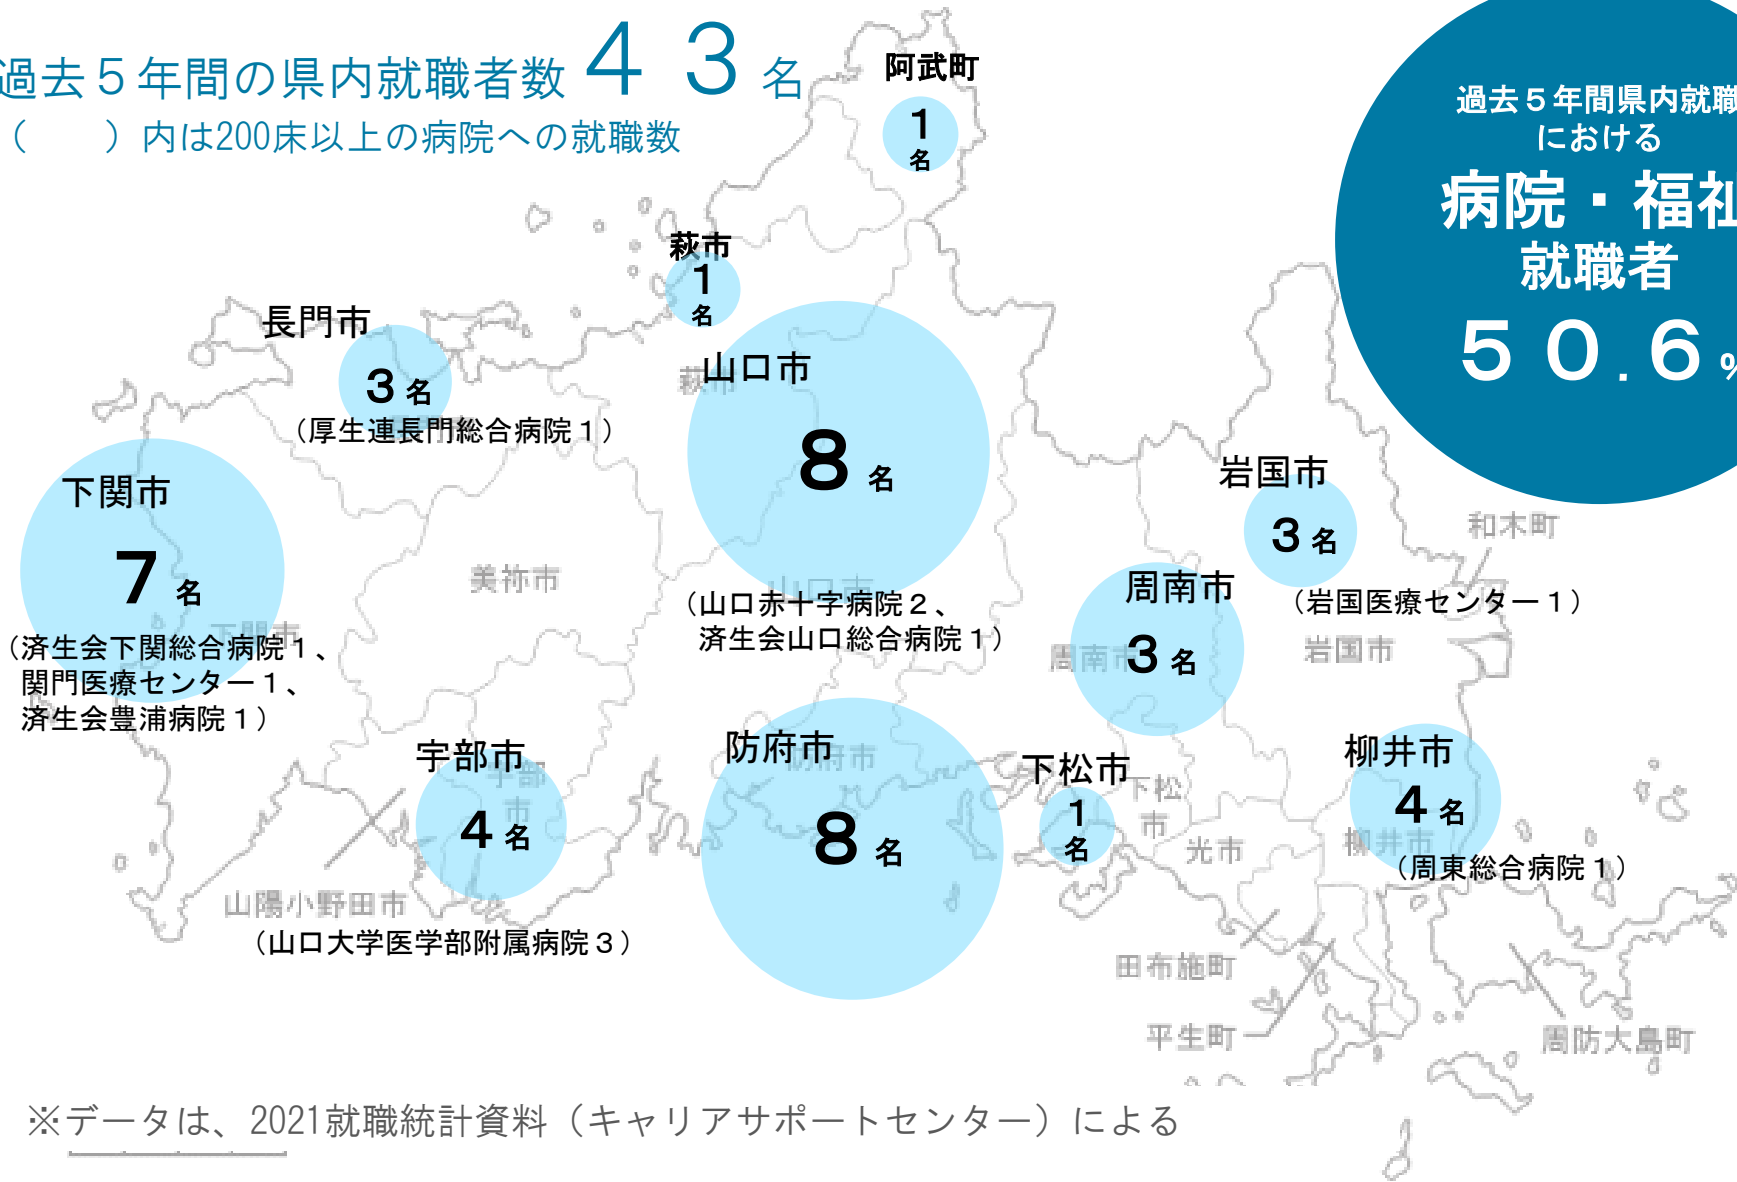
過去５年間の県内就職者数 ４３名
（　　）内は200床以上の病院への就職数

阿武町
１名

萩市
１名

長門市
３名
（厚生連長門総合病院１）

山口市
８名
（山口赤十字病院２、済生会山口総合病院１）

下関市
７名
（済生会下関総合病院１、関門医療センター１、済生会豊浦病院１）

美祢市

宇部市
４名
（山口大学医学部附属病院３）

山陽小野田市

防府市
８名

下松市
１名

周南市
３名

岩国市
３名
（岩国医療センター１）

和木町

柳井市
４名
（周東総合病院１）

光市

田布施町

平生町

周防大島町

過去５年間県内就職
における
病院・福祉
就職者
５０.６%

※データは、2021就職統計資料（キャリアサポートセンター）による